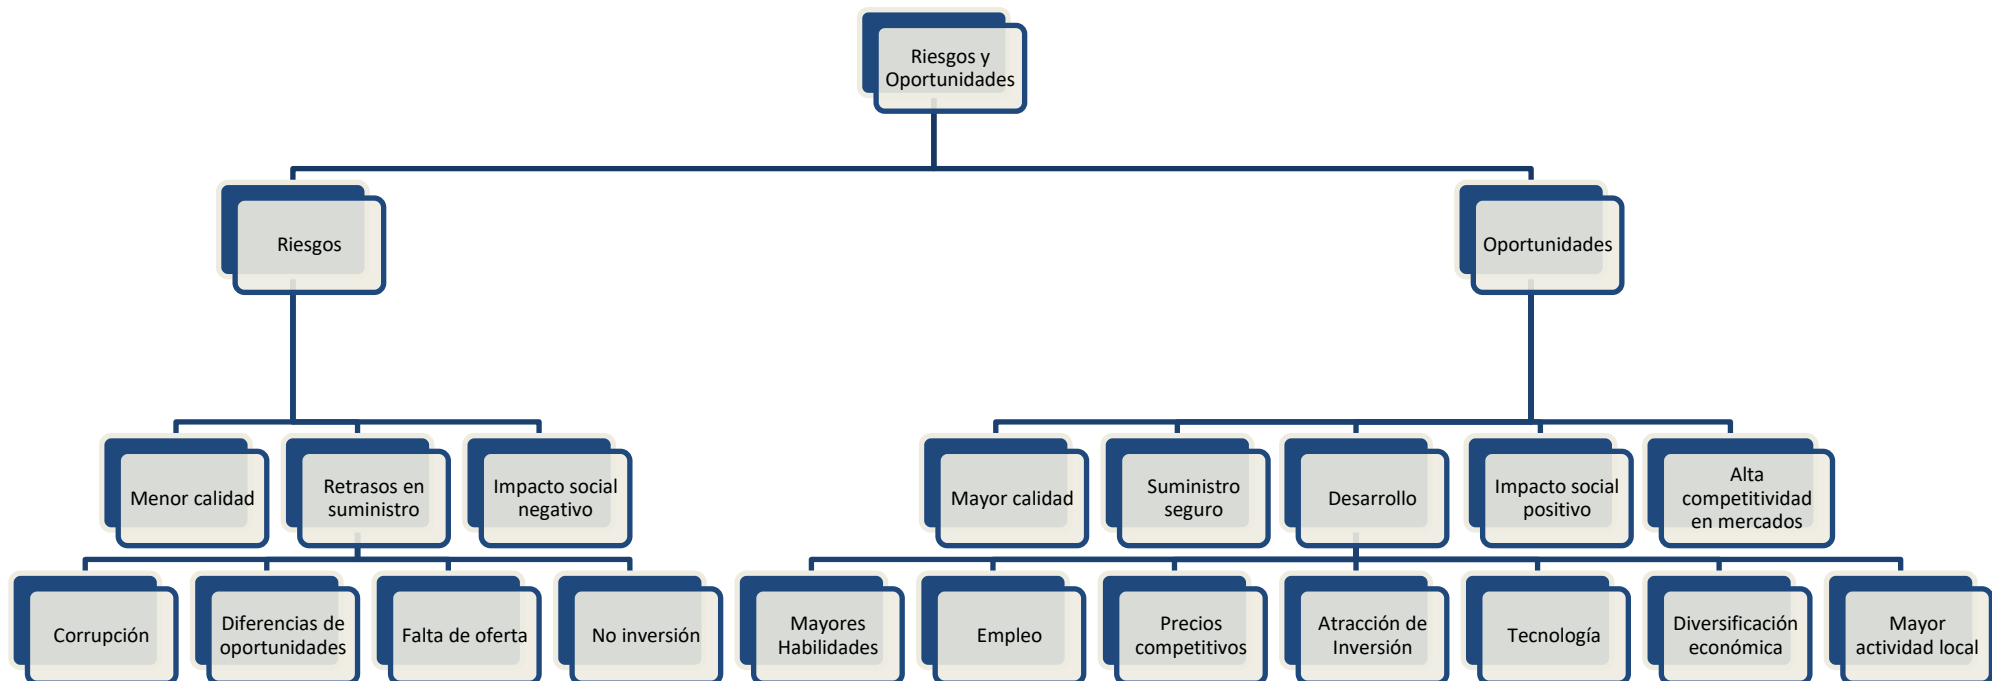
Riesgos y Oportunidades

Riesgos

Oportunidades

Menor calidad

Retrasos en suministro

Impacto social negativo

Mayor calidad

Suministro seguro

Desarrollo

Impacto social positivo

Alta competitividad en mercados

Corrupción

Diferencias de oportunidades

Falta de oferta

No inversión

Mayores Habilidades

Empleo

Precios competitivos

Atracción de Inversión

Tecnología

Diversificación económica

Mayor actividad local